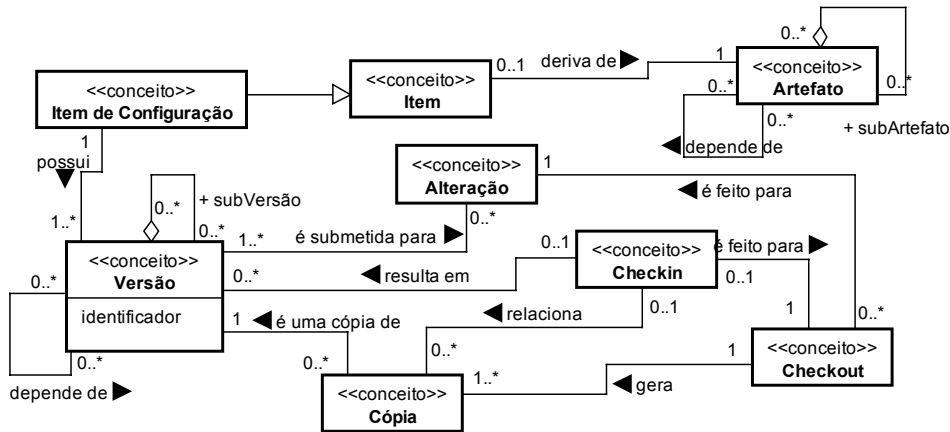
<<conceito>>
Item de Configuração

<<conceito>>
Item

0..1 deriva de ▶ 1

0..*

<<conceito>>
Artefato

0..*

0..*

0..*

◀ depende de

+ subArtefato

1
possui
▼

1..*

0..*

+ subVersão

0..*

<<conceito>>
Alteração

1

◀ é feito para

1..*

é submetida para ▶

0..*

<<conceito>>
Versão

identificador

0..*

0..*

0..*

depende de ▶

◀ resulta em

0..1

<<conceito>>
Checkin

é feito para ▶

0..1

1

0..*

1 ◀ é uma cópia de

◀ relaciona

0..1

0..*

0..*

<<conceito>>
Cópia

1..*

◀ gera

1

<<conceito>>
Checkout